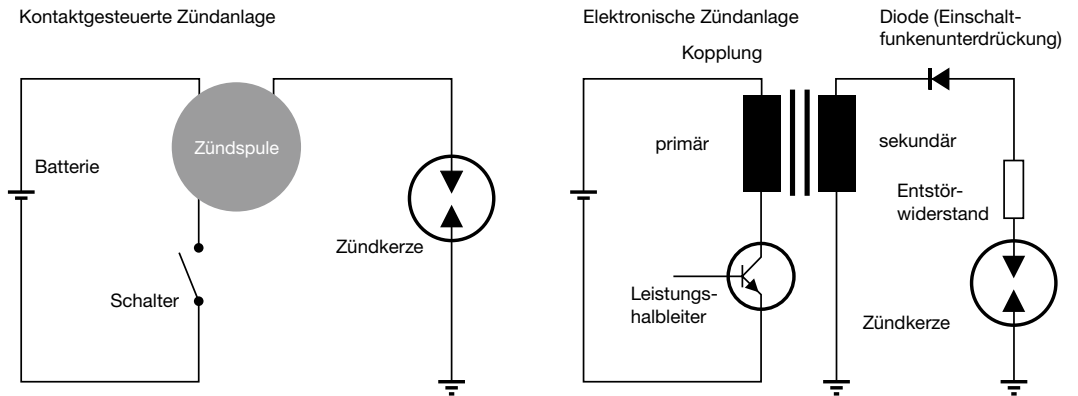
Kontaktgesteuerte Zündanlage

Zündspule

Batterie

Schalter

Zündkerze

Elektronische Zündanlage

Kopplung

Diode (Einschaltfunkenunterdrückung)

primär

sekundär

Entstörwiderstand

Leistungshalbleiter

Zündkerze